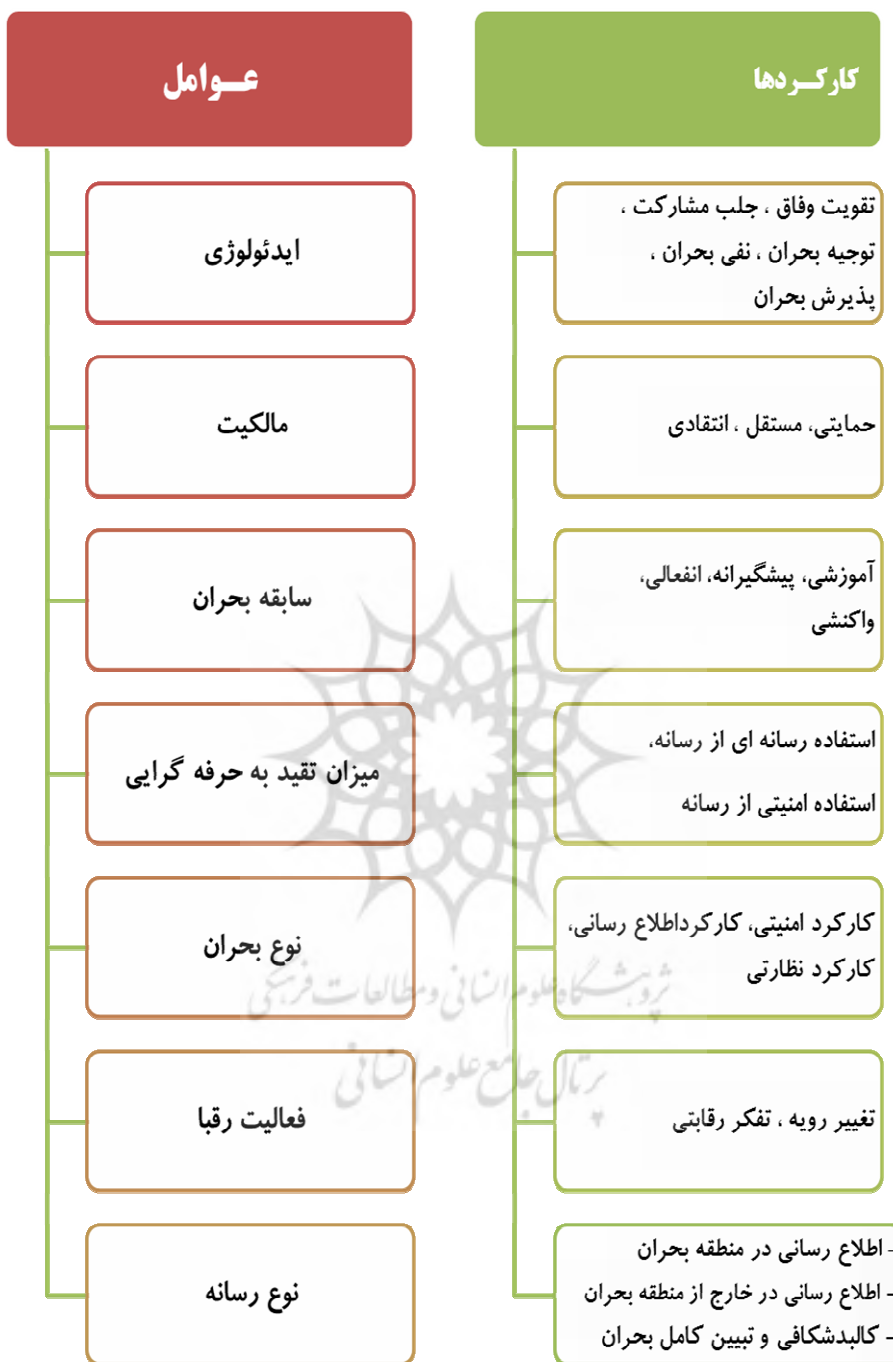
کارکــردها

تقویت وفاق ، جلب مشارکت ، توجیه بحران ، نفی بحران ، پذیرش بحران

حمایتی، مستقل ، انتقادی

آموزشی، پیشگیرانه، انفعالی، واکنشی

استفاده رسانه ای از رسانه، استفاده امنیتی از رسانه

کارکرد امنیتی، کارکرداطلاع رسانی، کارکرد نظارتی

تغییر رویه ، تفکر رقابتی

- اطلاع رسانی در منطقه بحران
- اطلاع رسانی در خارج از منطقه بحران
- کالبدشکافی و تبیین کامل بحران

عــوامل

ایدئولوژی

مالکیت

سابقه بحران

میزان تقید به حرفه گرایی

نوع بحران

فعالیت رقبا

نوع رسانه

پژوهشگاه علوم انسانی و مطالعات فرهنگی
پرتال جامع علوم انسانی